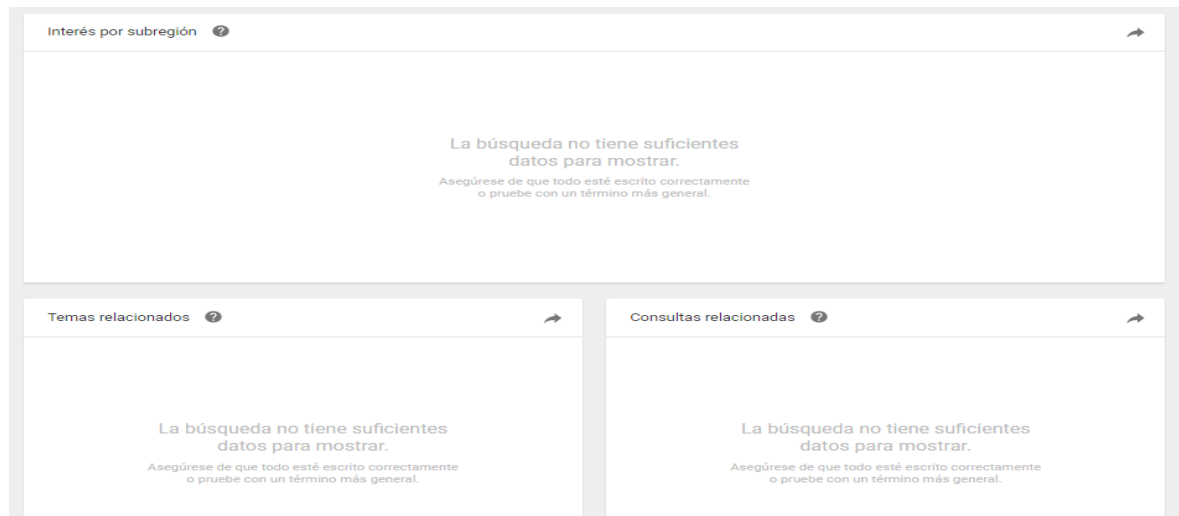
Interés por subregión

La búsqueda no tiene suficientes datos para mostrar.
Asegúrese de que todo esté escrito correctamente o pruebe con un término más general.

Temas relacionados

La búsqueda no tiene suficientes datos para mostrar.
Asegúrese de que todo esté escrito correctamente o pruebe con un término más general.

Consultas relacionadas

La búsqueda no tiene suficientes datos para mostrar.
Asegúrese de que todo esté escrito correctamente o pruebe con un término más general.